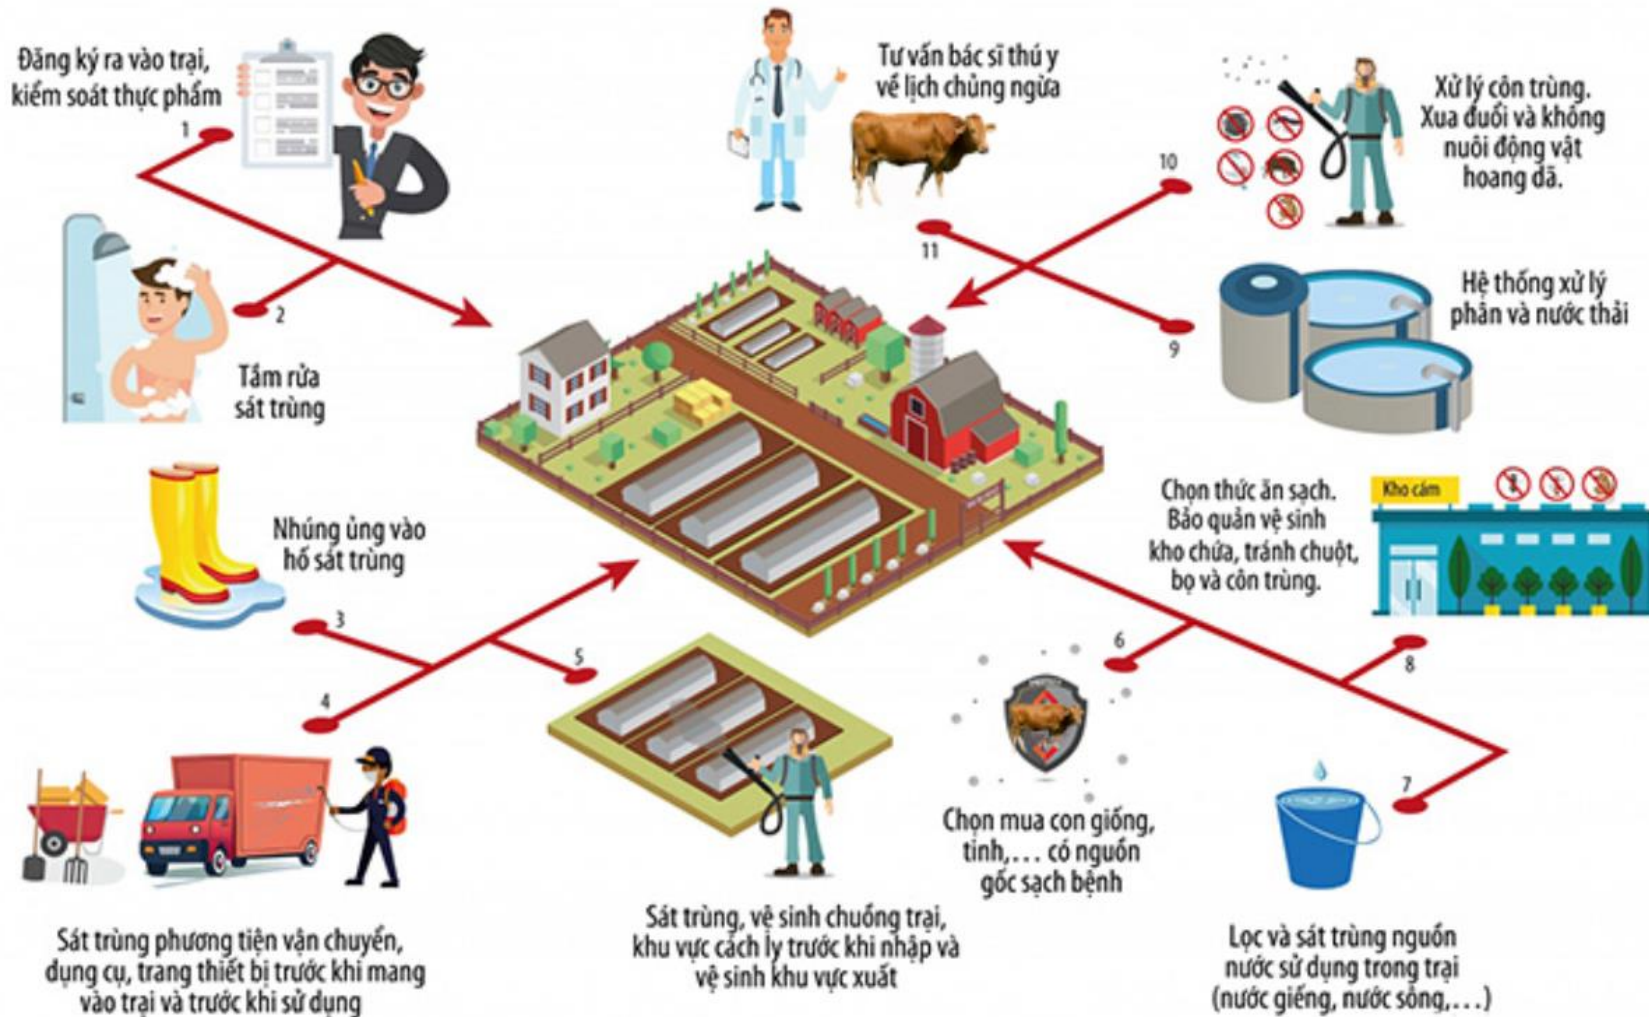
Đăng ký ra vào trại, kiểm soát thực phẩm

1

Tư vấn bác sĩ thú y về lịch chủng ngừa

Xử lý côn trùng. Xua đuổi và không nuôi động vật hoang dã.

10

11

2

Tắm rửa sát trùng

Hệ thống xử lý phân và nước thải

9

Nhúng ủng vào hố sát trùng

Chọn thức ăn sạch. Bảo quản vệ sinh kho chứa, tránh chuột, bọ và côn trùng.

Kho cám

3

5

6

8

4

Chọn mua con giống, tinh,... có nguồn gốc sạch bệnh

7

Sát trùng phương tiện vận chuyển, dụng cụ, trang thiết bị trước khi mang vào trại và trước khi sử dụng

Sát trùng, vệ sinh chuồng trại, khu vực cách ly trước khi nhập và vệ sinh khu vực xuất

Lọc và sát trùng nguồn nước sử dụng trong trại (nước giếng, nước sông,...)